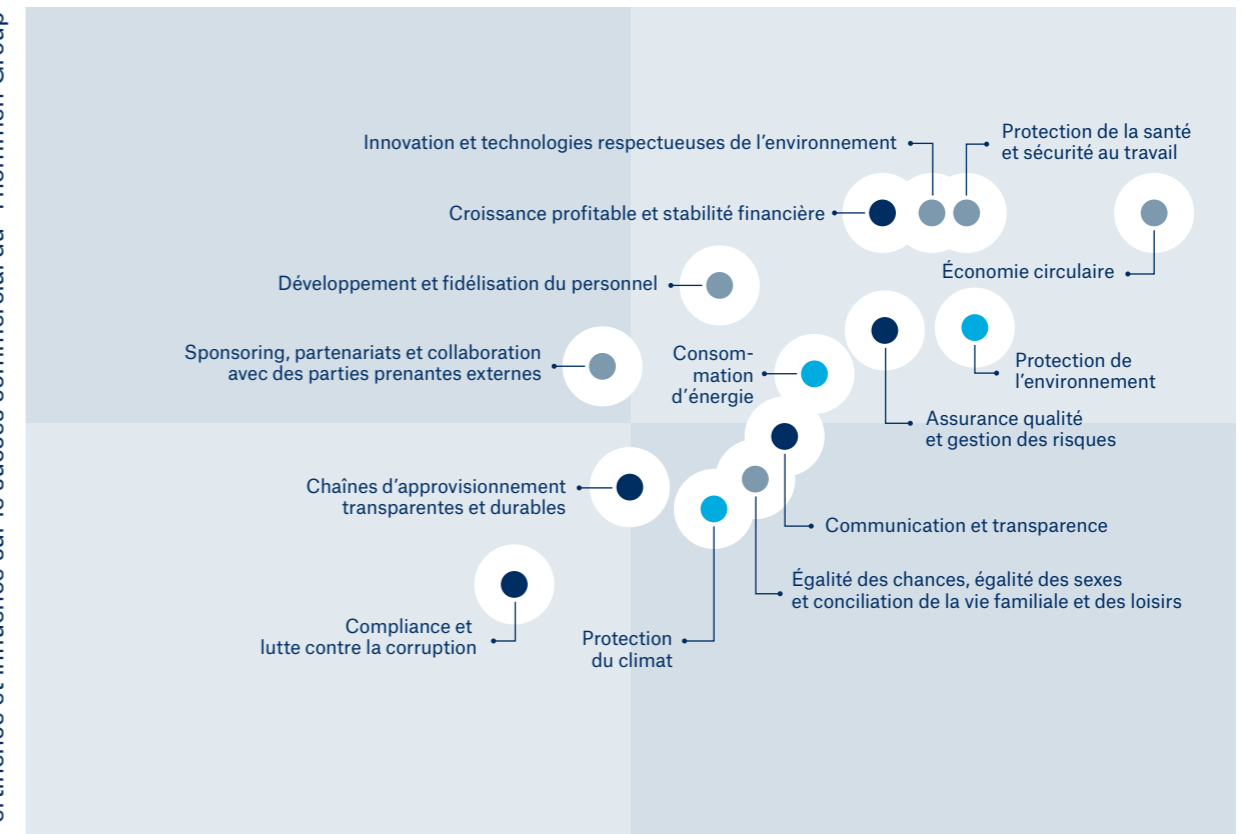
ertinence et influence sur le succès commercial du Thommen Group

Innovation et technologies respectueuses de l'environnement

Protection de la santé et sécurité au travail

Croissance profitable et stabilité financière

Économie circulaire

Développement et fidélisation du personnel

Sponsoring, partenariats et collaboration avec des parties prenantes externes

Consommation d'énergie

Protection de l'environnement

Assurance qualité et gestion des risques

Chaînes d'approvisionnement transparentes et durables

Communication et transparence

Égalité des chances, égalité des sexes et conciliation de la vie familiale et des loisirs

Compliance et lutte contre la corruption

Protection du climat